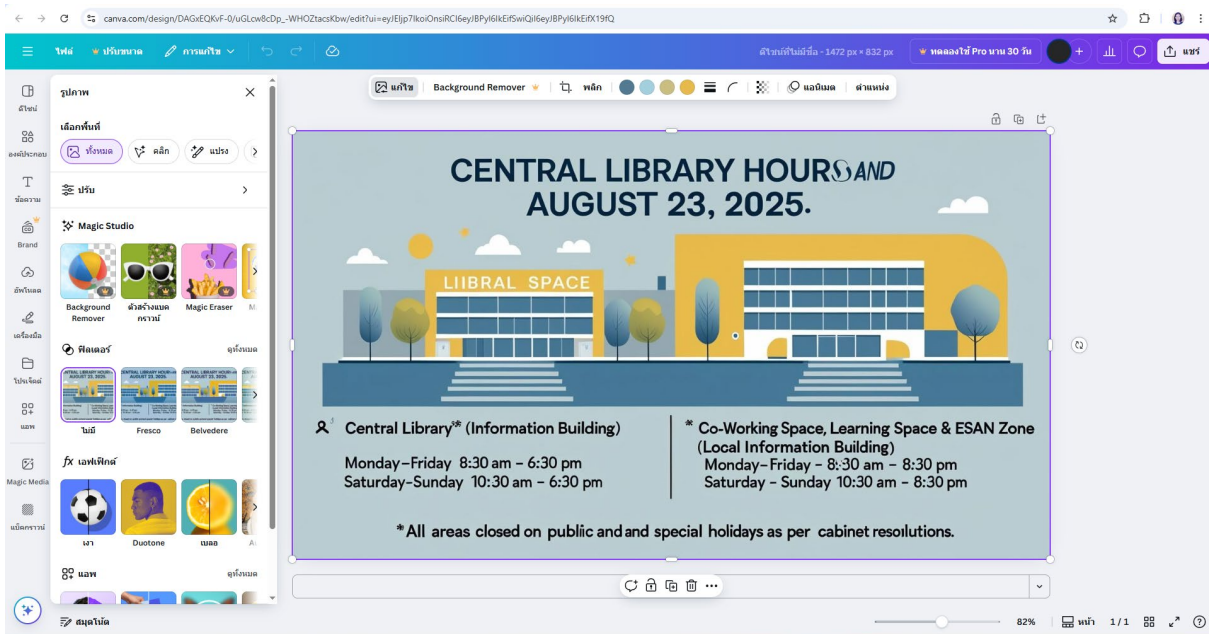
canva.com/design/DAGxEQKvF-0/uGLcw8cDp_-WHOZtacsKbw/edit?ui=eyJEljp7IkoiOnsiRCI6eyJBPyI6IkEifSwiQiI6eyJBPyI6IkEifX19fQ

ไฟล์ ปรับขนาด การแก้ไข

ดีไซน์ที่ไม่มีชื่อ - 1472 px × 832 px

ทดลองใช้ Pro นาน 30 วัน

แชร์

ดีไซน์
องค์ประกอบ
ข้อความ
Brand
อัพโหลด
เครื่องมือ
โปรเจ็กต์
แอพ
Magic Media
แม็ดกราวน์

รูปภาพ

เลือกพื้นที่

ทั้งหมด คลิก แปรง

ปรับ

Magic Studio

Background Remover
ตัวสร้างแบคกราวน์
Magic Eraser

ฟิลเตอร์
ดูทั้งหมด

ไม่มี
Fresco
Belvedere

เอฟเฟ็กต์

เงา
Duotone
เบลอ

แอพ
ดูทั้งหมด

สมุดโน้ต

แก้ไข Background Remover พลิก แอนิเมต ตำแหน่ง

CENTRAL LIBRARY HOURS AND
AUGUST 23, 2025.

LIIBRAL SPACE

Central Library* (Information Building)

Monday–Friday 8:30 am – 6:30 pm
Saturday–Sunday 10:30 am – 6:30 pm

* Co-Working Space, Learning Space & ESAN Zone
(Local Information Building)
Monday–Friday – 8:30 am – 8:30 pm
Saturday – Sunday 10:30 am – 8:30 pm

*All areas closed on pubiic and and special holidays as per cabinet resoilutions.

82%
หน้า 1/1